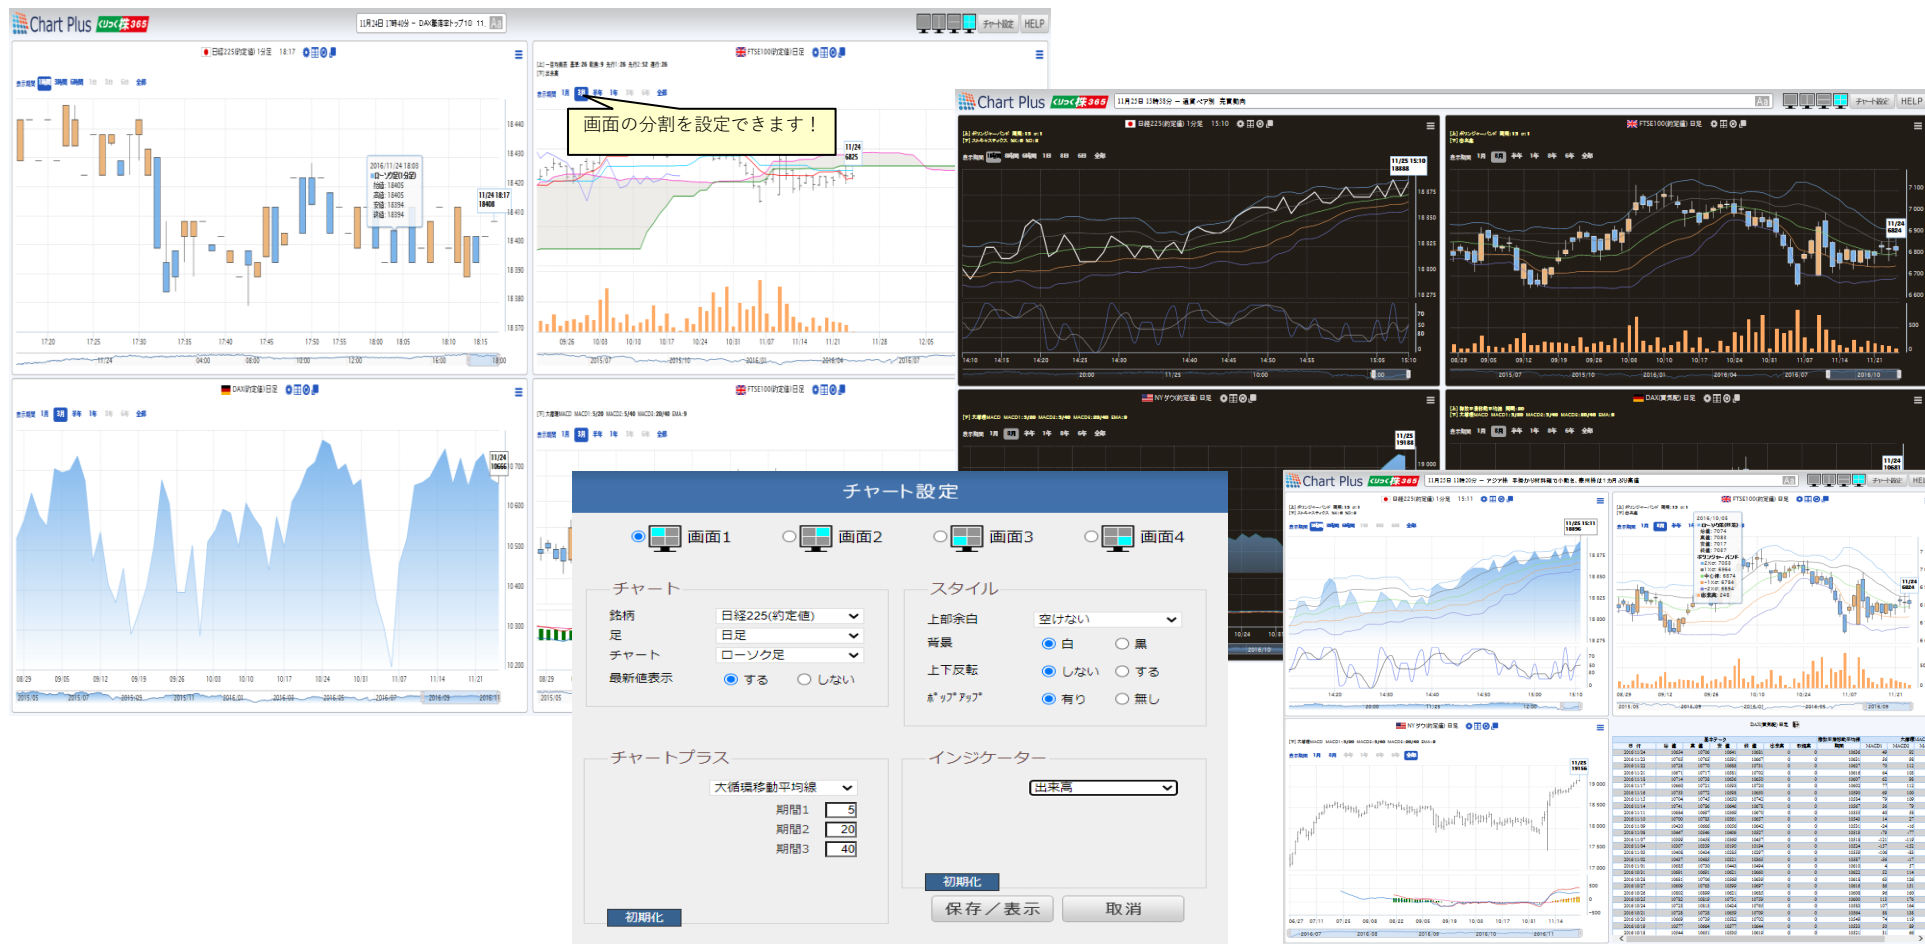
Chart Plus くりっく株365

チャート設定 HELP

日経225(約定値) 1分足

FTSE100(約定値) 日足

画面の分割を設定できます！

DAX(約定値) 日足

FTSE100(約定値) 日足

Chart Plus くりっく株365

チャート設定 HELP

日経225(約定値) 1分足 15:10

FTSE100(約定値) 日足

NYダウ(約定値) 日足

DAX(買気配) 日足

Chart Plus くりっく株365

チャート設定

画面1
画面2
画面3
画面4

チャート
銘柄 日経225(約定値)
足 日足
チャート ローソク足
最新値表示 する しない

スタイル
上部余白 空けない
背景 白 黒
上下反転 しない する
ポップアップ 有り 無し

チャートプラス
大循環移動平均線
期間1 5
期間2 20
期間3 40

初期化

インジケーター
出来高

初期化

保存／表示
取消